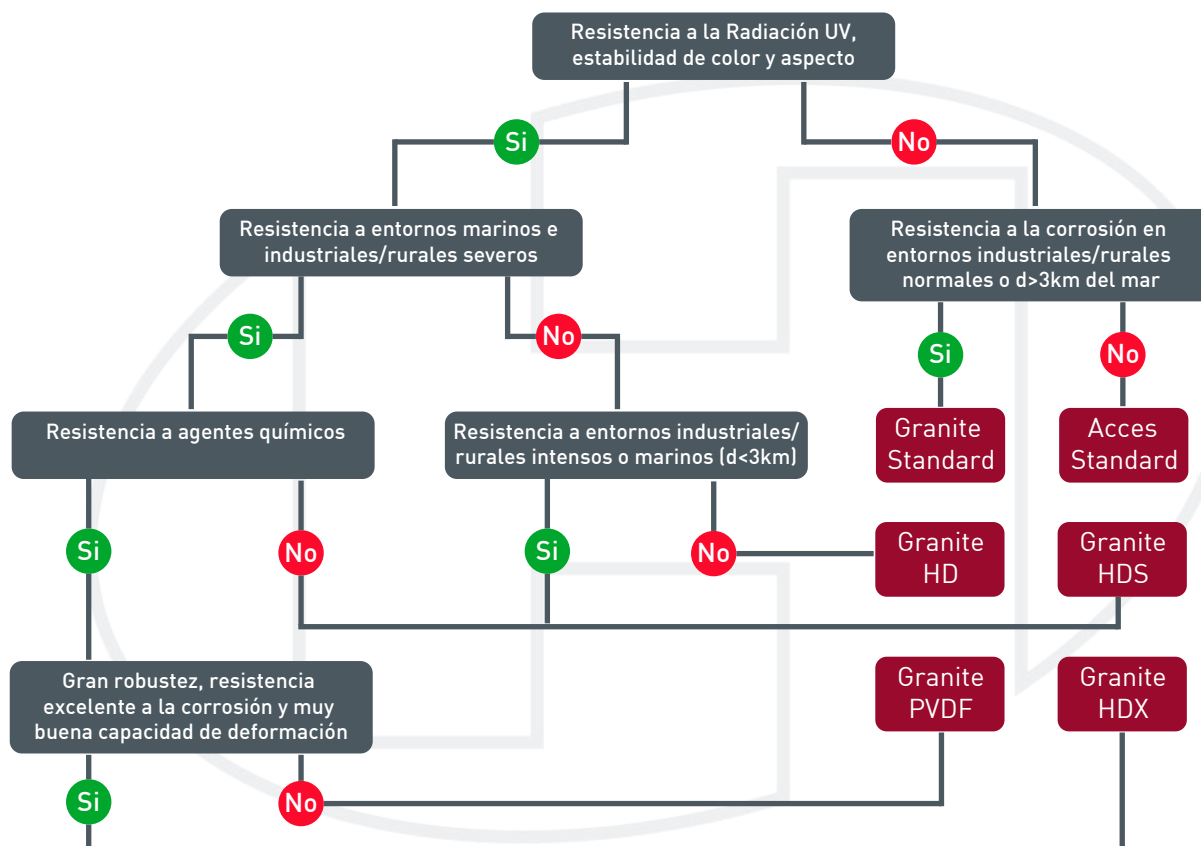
Resistencia a la Radiación UV, estabilidad de color y aspecto

Si

No

Resistencia a entornos marinos e industriales/rurales severos

Resistencia a la corrosión en entornos industriales/rurales normales o d>3km del mar

Si

No

Si

No

Resistencia a agentes químicos

Resistencia a entornos industriales/ rurales intensos o marinos (d<3km)

Granite Standard

Acces Standard

Si

No

Si

No

Granite HD

Granite HDS

Gran robustez, resistencia excelente a la corrosión y muy buena capacidad de deformación

Granite PVDF

Granite HDX

Si

No